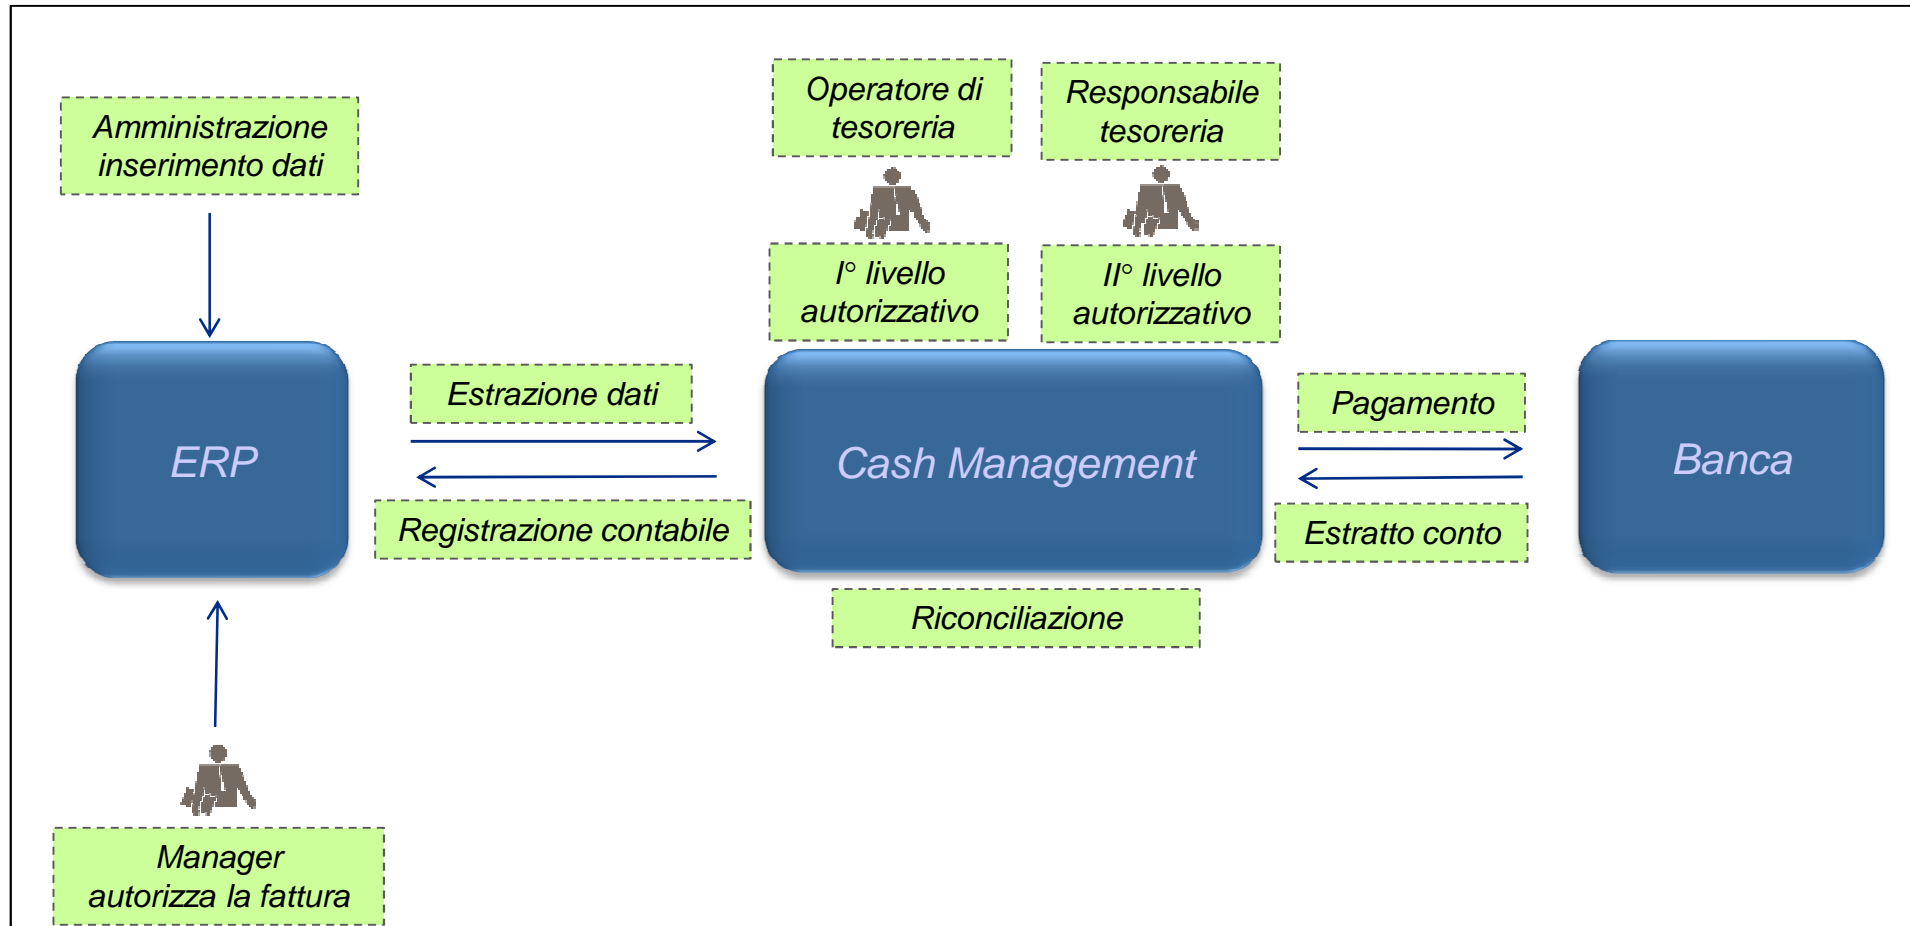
Amministrazione inserimento dati

Operatore di tesoreria

Responsabile tesoreria

I° livello autorizzativo

II° livello autorizzativo

ERP

Estrazione dati

Registrazione contabile

Cash Management

Pagamento

Estratto conto

Banca

Riconciliazione

Manager autorizza la fattura